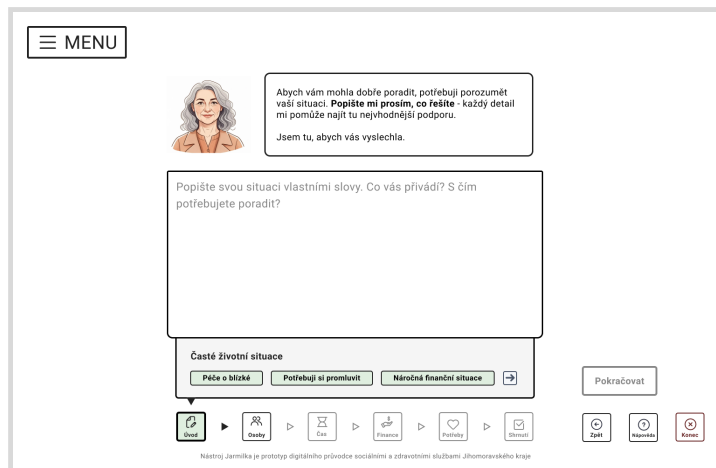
MENU

Abych vám mohla dobře poradit, potřebuji porozumět vaší situaci. **Popište mi prosím, co řešíte** - každý detail mi pomůže najít tu nejvhodnější podporu.

Jsem tu, abych vás vyslechla.

Popište svou situaci vlastními slovy. Co vás přivádí? S čím potřebujete poradit?

Časté životní situace

Péče o blízké

Potřebuji si promluvit

Náročná finanční situace

Pokračovat

Úvod

Osoby

Čas

Finance

Potřeby

Shrnutí

Zpět

Nápověda

Konec

Nástroj Jarmilka je prototyp digitálního průvodce sociálními a zdravotními službami Jihomoravského kraje